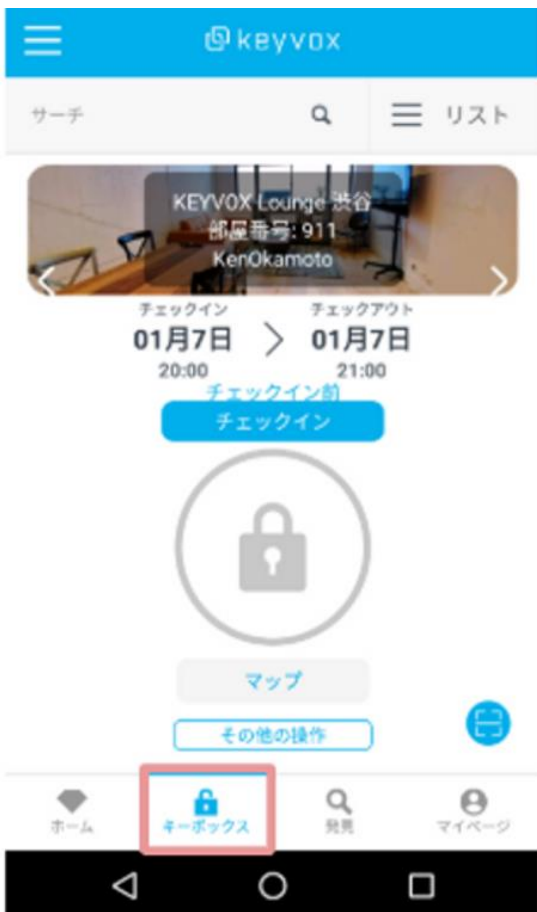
keyvox

サーチ

リスト

KEYVOX Lounge 渋谷
部屋番号: 911
KenOkamoto

チェックイン
01月7日
20:00

チェックアウト
01月7日
21:00

チェックイン前

チェックイン

マップ

その他の操作

ホーム

キーボックス

発見

マイページ